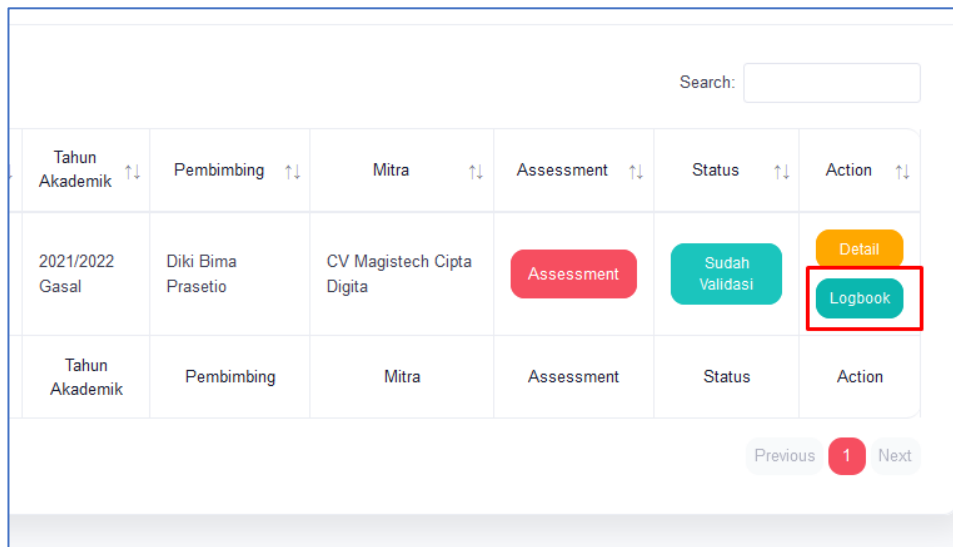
Search:

| Tahun Akademik ↑↓ | Pembimbing ↑↓ | Mitra ↑↓ | Assessment ↑↓ | Status ↑↓ | Action ↑↓ |
|---|---|---|---|---|---|
| 2021/2022 Gasal | Diki Bima Prasetio | CV Magistech Cipta Digita | Assessment | Sudah Validasi | Detail Logbook |
| Tahun Akademik | Pembimbing | Mitra | Assessment | Status | Action |

Previous 1 Next